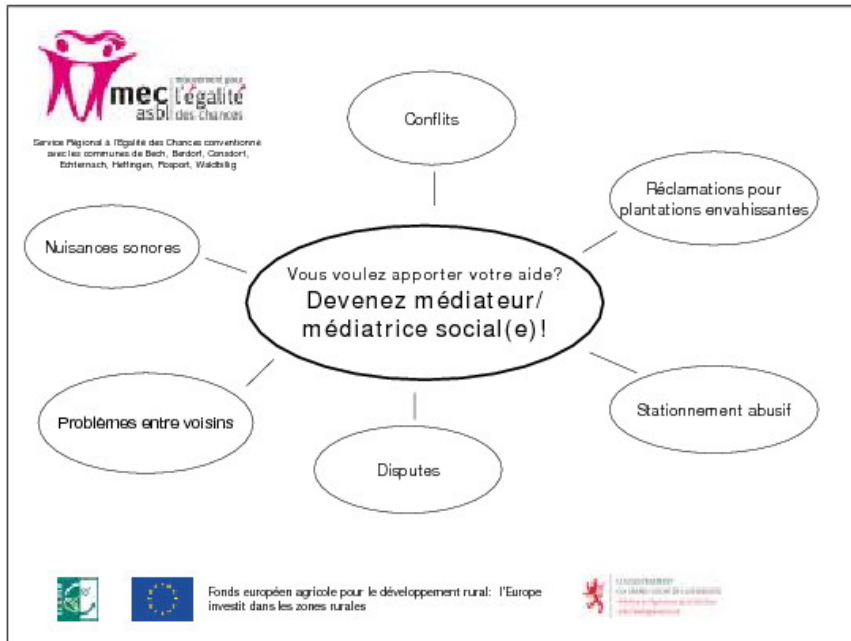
mec asbl mouvement pour l'égalité des chances

Service Régional à l'Egalité des Chances conventionné avec les communes de Bech, Berdorf, Consdorf, Echternach, Heffingen, Rosport, Waldbillig

Conflits

Réclamations pour plantations envahissantes

Nuisances sonores

Vous voulez apporter votre aide?
Devenez médiateur/ médiatrice social(e)!

Stationnement abusif

Problèmes entre voisins

Disputes

Fonds européen agricole pour le développement rural: l'Europe investit dans les zones rurales

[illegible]